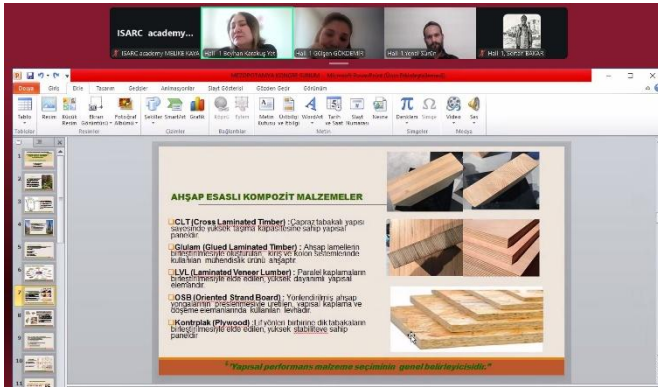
ISARC academy...

ISARC academy MELİKE KAYA

Hall 1 Reyhan Karakuş Yet

Hall 1 Gülşen GÖKDEMİR

Hall 1 Yasin Sürer

Hall 1 Sümer BAKAR

MEVZUAT HAKKINDA BİLGİLER - Microsoft PowerPoint (Ürün Etkinleştirilemedi)

Dosya Giriş Ekle Tasarım Geçişler Animasyonlar Slayt Gösterisi Gözden Geçir Görünüm

Tablo Resim Küçük Resim Ekran Görüntüsü Fotoğraf Albümü Şekiller SmartArt Grafik Köprü Eylem Metin Kutusu Üstbilgi ve Altbilgi WordArt Tarih ve Saat Slayt Numarası Nesne Denklem Simge Video Ses

Tablolar Resimler Çizimler Bağlantılar Metin Simgeler Medya

AHŞAP ESASLI KOMPOZİT MALZEMELER

CLT (Cross Laminated Timber) : Çapraz tabakalı yapısı sayesinde yüksek taşıma kapasitesine sahip yapısal panelidir.

Glulam (Glued Laminated Timber) : Ahşap lamellerin birleştirilmesiyle oluşturulan, kiriş ve kolon sistemlerinde kullanılan mühendislik ürünü ahşaptır.

LVL (Laminated Veneer Lumber) : Paralel kaplamaların birleştirilmesiyle elde edilen, yüksek dayanımlı yapısal elemandır.

OSB (Oriented Strand Board) : Yönlendirilmiş ahşap yongaların preslenmesiyle üretilen, yapısal kaplama ve döşeme elemanlarında kullanılan levhadır.

Kontrplak (Plywood) : Lif yönleri birbirine dik tabakaların birleştirilmesiyle elde edilen, yüksek stabiliteye sahip paneldir.

"Yapısal performans malzeme seçiminin genel belirleyicisidir."